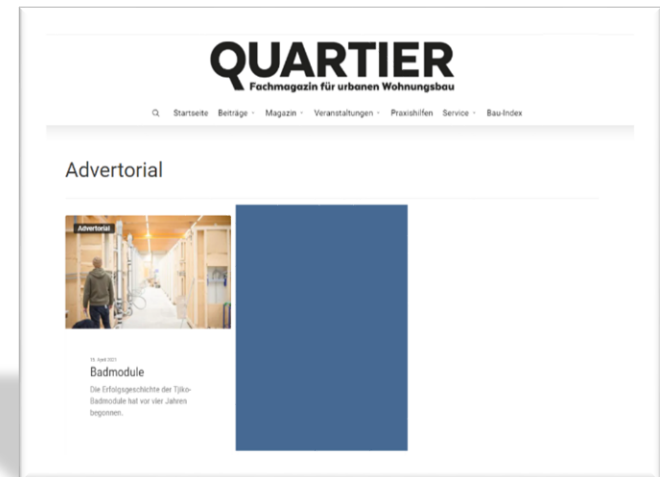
QUARTIER
Fachmagazin für urbanen Wohnungsbau

Startseite Beiträge Magazin Veranstaltungen Praxishilfen Service Bau-Index

Advertorial

Advertorial

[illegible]

Badmodule

Die Erfolgsgeschichte der Tjiko-Badmodule hat vor vier Jahren begonnen.